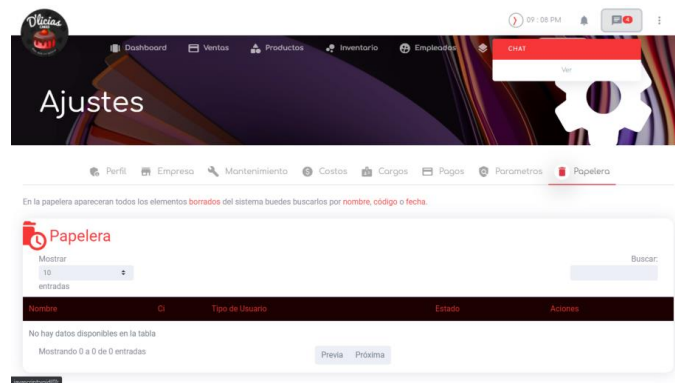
Dlicias

09 : 08 PM

4

Dashboard Ventas Productos Inventario Empleados

CHAT

Ver

Ajustes

Perfil Empresa Mantenimiento Costos Cargos Pagos Parametros Papelera

En la papelera apareceran todos los elementos borrados del sistema buedes buscarlos por nombre, código o fecha.

Papelera

Mostrar

10

entradas

Buscar:

| Nombre | Ci | Tipo de Usuario | Estado | Acciones |
|---|---|---|---|---|
| No hay datos disponibles en la tabla | | | | |

Mostrando 0 a 0 de 0 entradas

Previa Próxima

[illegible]